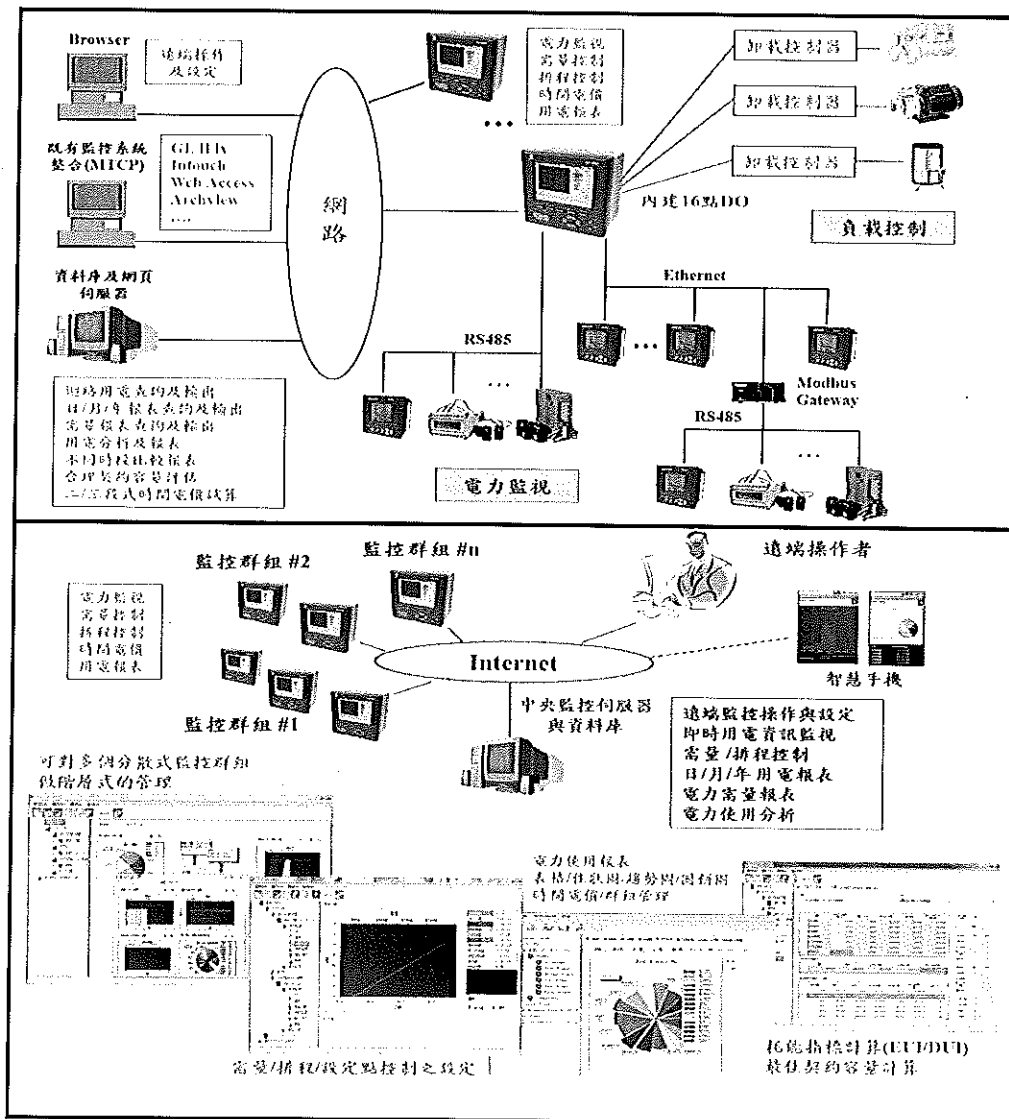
Browser

遠端操作及設定

既有監控系統整合(MTCP)

GE IFIX
Intouch
Web Access
Archview
....

網路

資料庫及網頁伺服器

迴路用電查詢及輸出
日/月/年報表查詢及輸出
需量報表查詢及輸出
用電分析及報表
不同時段比較報表
合理契約容量評估
二/三段式時間電價試算

電力監視
需量控制
排程控制
時間電價
用電報表

...

卸載控制器
卸載控制器
卸載控制器

內建16點DO

負載控制

Ethernet

RS485

...

...

Modbus Gateway

RS485

...

電力監視

監控群組 #2

監控群組 #n

遠端操作者

電力監視
需量控制
排程控制
時間電價
用電報表

Internet

智慧手機

監控群組 #1

中央監控伺服器與資料庫

遠端監控操作與設定
即時用電資訊監視
需量/排程控制
日/月/年用電報表
電力需量報表
電力使用分析

可對多個分散式監控群組做階層式的管理

電力使用報表
表格/比較圖/趨勢圖/圓餅圖
時間電價/耗能管理

需量/排程/設定點控制之設定

耗能指標計算(EUI/DUI)
最佳契約容量計算